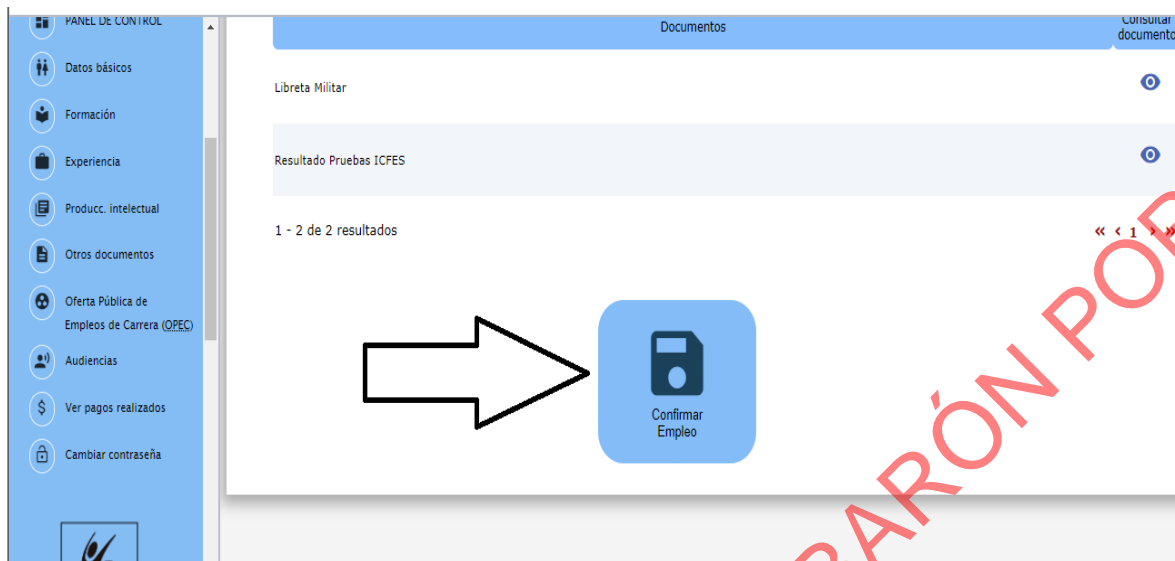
PANEL DE CONTROL

Datos básicos

Formación

Experiencia

Producc. intelectual

Otros documentos

Oferta Pública de Empleos de Carrera (OPEC)

Audiencias

Ver pagos realizados

Cambiar contraseña

| Documentos | Consultar documento |
|---|---|
| Libreta Militar | |
| Resultado Pruebas ICFES | |

1 - 2 de 2 resultados

« ‹ 1 › »

Confirmar Empleo

ARÓN POR